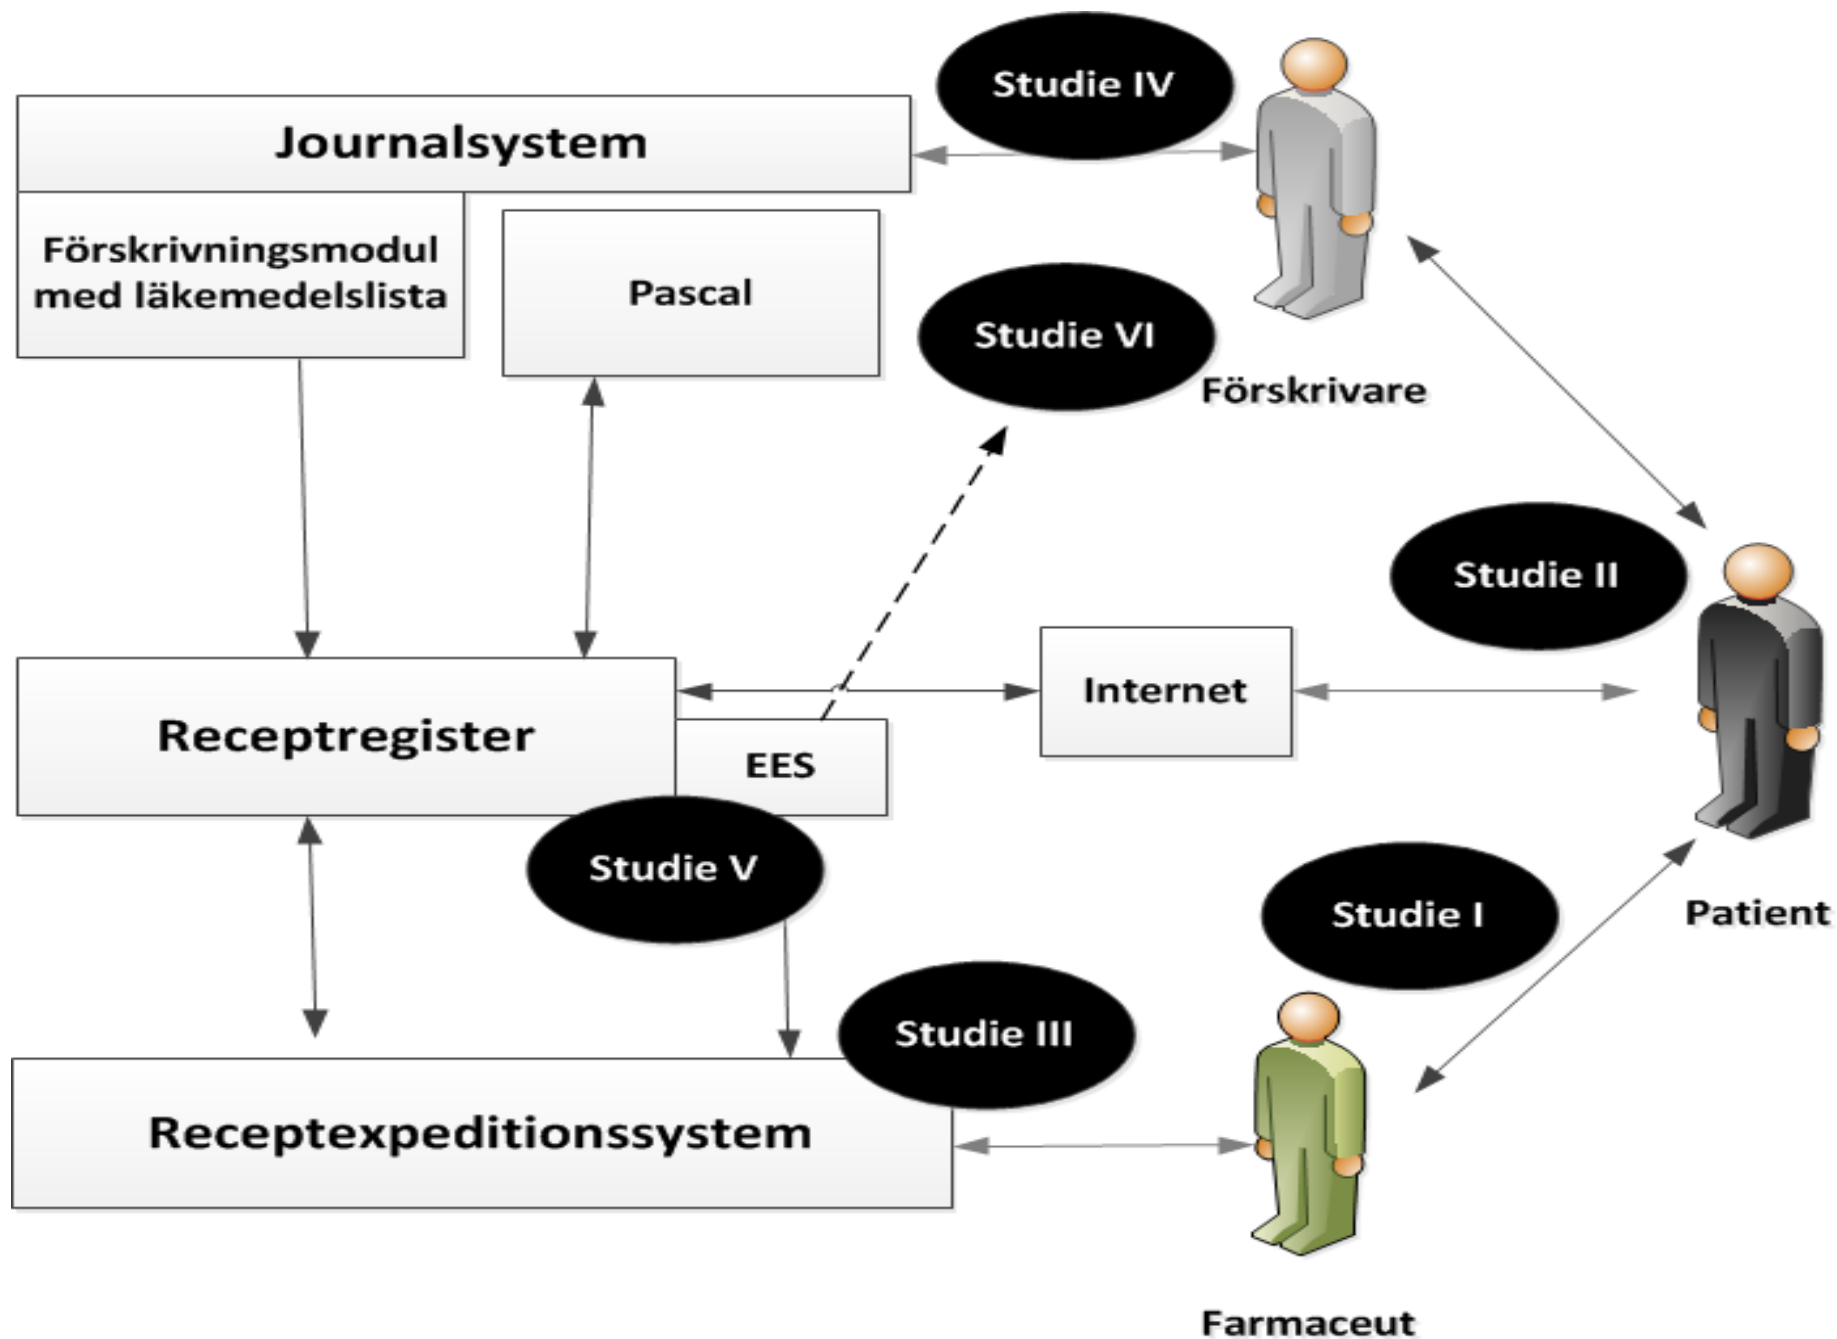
Studie IV

Journalsystem

Förskrivningsmodul med läkemedelslista

Pascal

Studie VI

Förskrivare

Studie II

Internet

Receptregister

EES

Studie V

Studie I

Patient

Studie III

Receptexpeditionssystem

Farmaceut